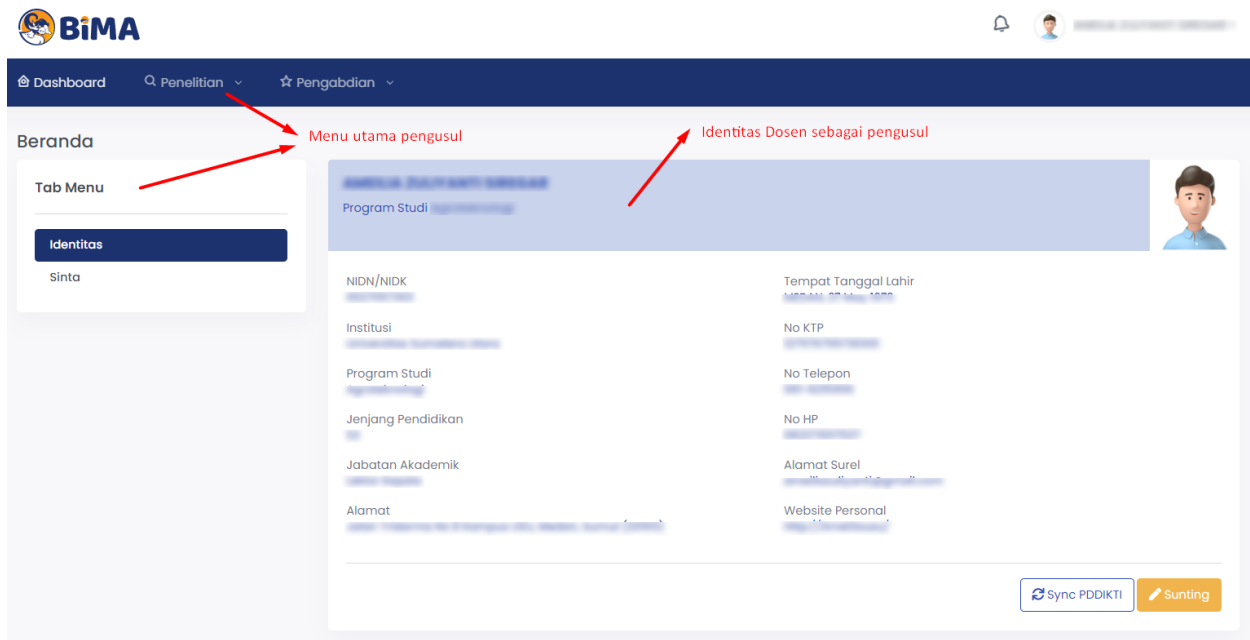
BiMA

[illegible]

Dashboard Penelitian Pengabdian

Beranda

Menu utama pengusul

Identitas Dosen sebagai pengusul

Tab Menu

Identitas

Sinta

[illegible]

Program Studi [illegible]

NIDN/NIDK
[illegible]

Institusi
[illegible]

Program Studi
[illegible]

Jenjang Pendidikan
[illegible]

Jabatan Akademik
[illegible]

Alamat
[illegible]

Tempat Tanggal Lahir
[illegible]

No KTP
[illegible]

No Telepon
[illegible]

No HP
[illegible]

Alamat Surel
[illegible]

Website Personal
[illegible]

Sync PDDIKTI

Sunting